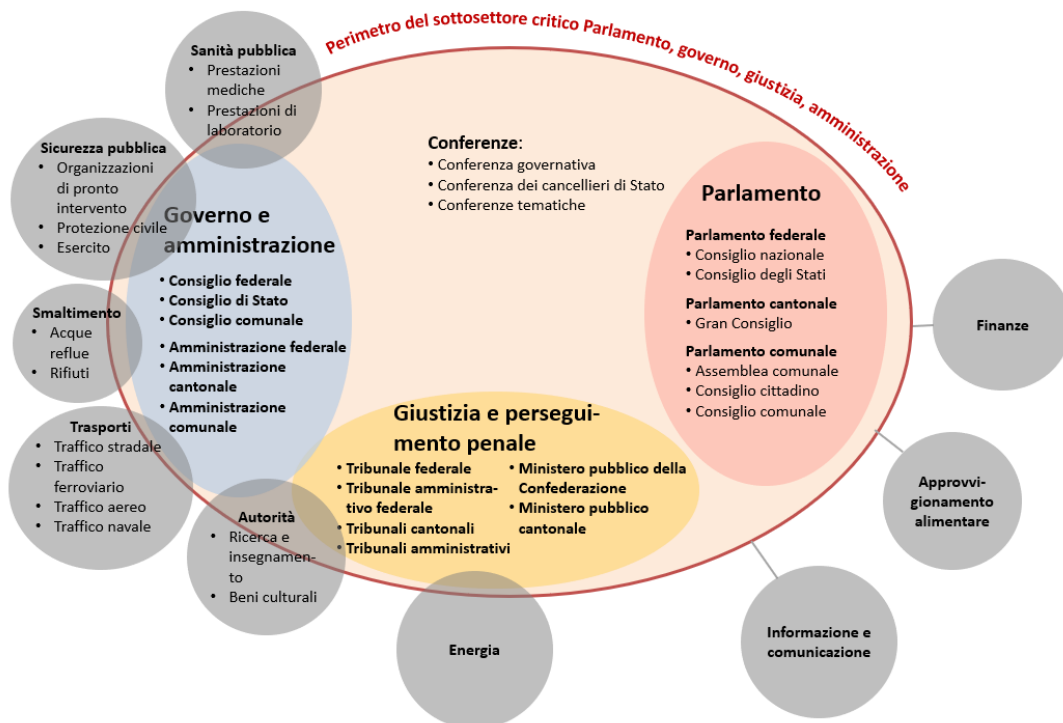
Perimetro del sottosettore critico Parlamento, governo, giustizia, amministrazione

Sanità pubblica
• Prestazioni mediche
• Prestazioni di laboratorio

Sicurezza pubblica
• Organizzazioni di pronto intervento
• Protezione civile
• Esercito

Smaltimento
• Acque reflue
• Rifiuti

Trasporti
• Traffico stradale
• Traffico ferroviario
• Traffico aereo
• Traffico navale

Autorità
• Ricerca e insegnamento
• Beni culturali

Energia

Informazione e comunicazione

Approvvigionamento alimentare

Finanze

Conferenze:
• Conferenza governativa
• Conferenza dei cancellieri di Stato
• Conferenze tematiche

Governo e amministrazione
• Consiglio federale
• Consiglio di Stato
• Consiglio comunale
• Amministrazione federale
• Amministrazione cantonale
• Amministrazione comunale

Parlamento
Parlamento federale
• Consiglio nazionale
• Consiglio degli Stati
Parlamento cantonale
• Gran Consiglio
Parlamento comunale
• Assemblea comunale
• Consiglio cittadino
• Consiglio comunale

Giustizia e perseguimento penale
• Tribunale federale
• Tribunale amministrativo federale
• Tribunali cantonali
• Tribunali amministrativi
• Ministero pubblico della Confederazione
• Ministero pubblico cantonale